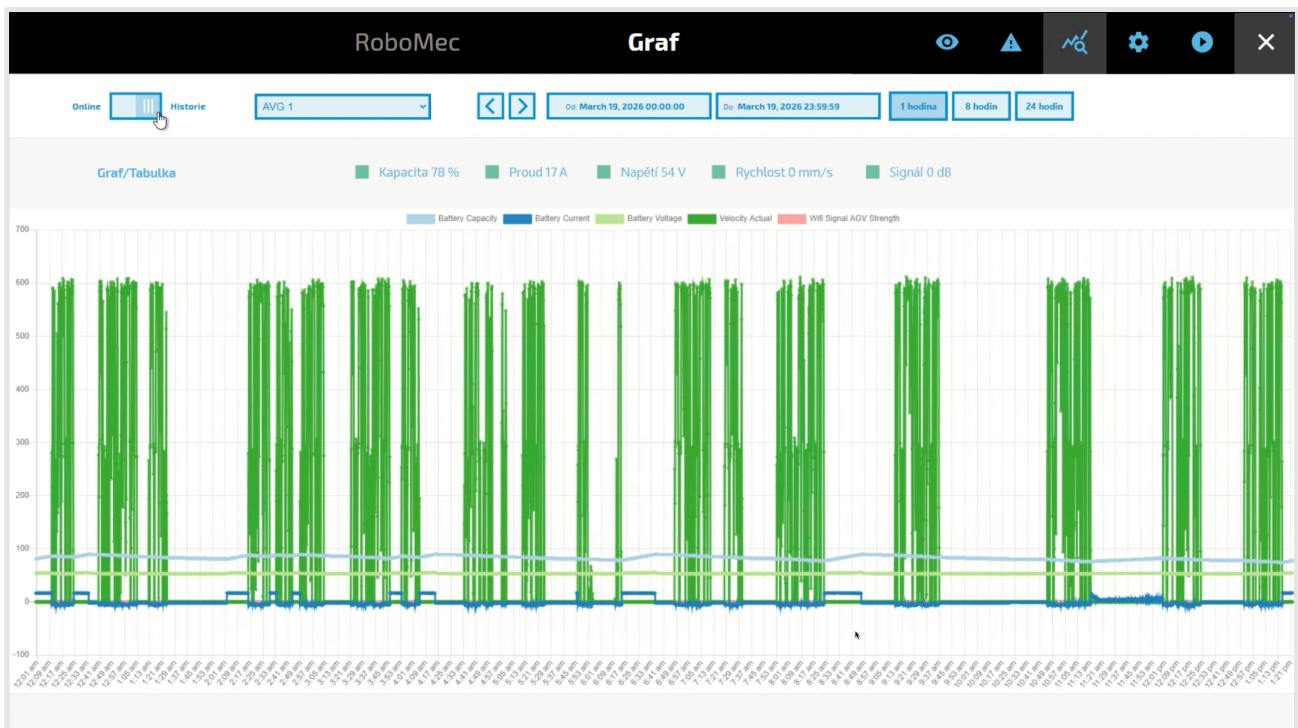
RoboMec

Graf

Online Historie

AVG 1

Od: March 19, 2026 00:00:00

Do: March 19, 2026 23:59:59

1 hodina

8 hodin

24 hodin

Graf/Tabulka

Kapacita 78 %

Proud 17 A

Napětí 54 V

Rychlost 0 mm/s

Signál 0 dB

Battery Capacity Battery Current Battery Voltage Velocity Actual Wifi Signal AGV Strength

700
600
500
400
300
200
100
0
-100

12:01 am 12:09 am 12:17 am 12:25 am 12:33 am 12:41 am 12:49 am 12:57 am 1:05 am 1:13 am 1:21 am 1:29 am 1:37 am 1:45 am 1:53 am 2:01 am 2:09 am 2:17 am 2:25 am 2:33 am 2:41 am 2:49 am 2:57 am 3:05 am 3:13 am 3:21 am 3:29 am 3:37 am 3:45 am 3:53 am 4:01 am 4:09 am 4:17 am 4:25 am 4:33 am 4:41 am 4:49 am 4:57 am 5:05 am 5:13 am 5:21 am 5:29 am 5:37 am 5:45 am 5:53 am 6:01 am 6:09 am 6:17 am 6:25 am 6:33 am 6:41 am 6:49 am 6:57 am 7:05 am 7:13 am 7:21 am 7:29 am 7:37 am 7:45 am 7:53 am 8:01 am 8:09 am 8:17 am 8:25 am 8:33 am 8:41 am 8:49 am 8:57 am 9:05 am 9:13 am 9:21 am 9:29 am 9:37 am 9:45 am 9:53 am 10:01 am 10:09 am 10:17 am 10:25 am 10:33 am 10:41 am 10:49 am 10:57 am 11:05 am 11:13 am 11:21 am 11:29 am 11:37 am 11:45 am 11:53 am 12:01 pm 12:09 pm 12:17 pm 12:25 pm 12:33 pm 12:41 pm 12:49 pm 12:57 pm 1:05 pm 1:13 pm 1:21 pm